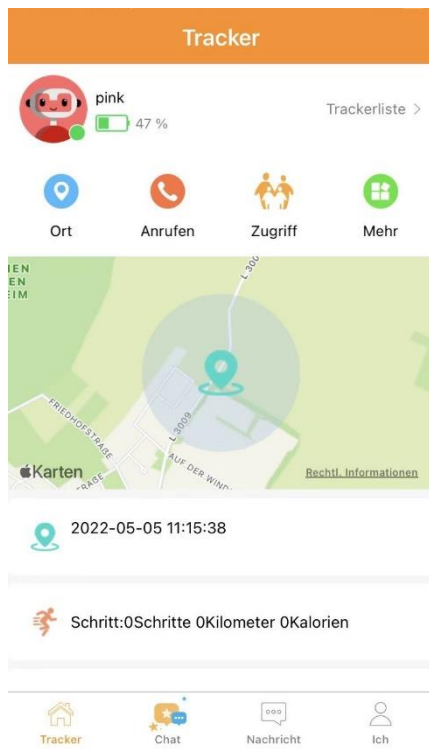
Tracker

pink
47 %

Trackerliste >

Ort
Anrufen
Zugriff
Mehr

IEN
EN
EIM
L 300
FRIEDHOFSTRASSE
L 3009
AUF DER WIND
STRASSE
Karten
Rechtl. Informationen

2022-05-05 11:15:38

Schritt:0Schritte 0Kilometer 0Kalorien

Tracker
Chat
Nachricht
Ich